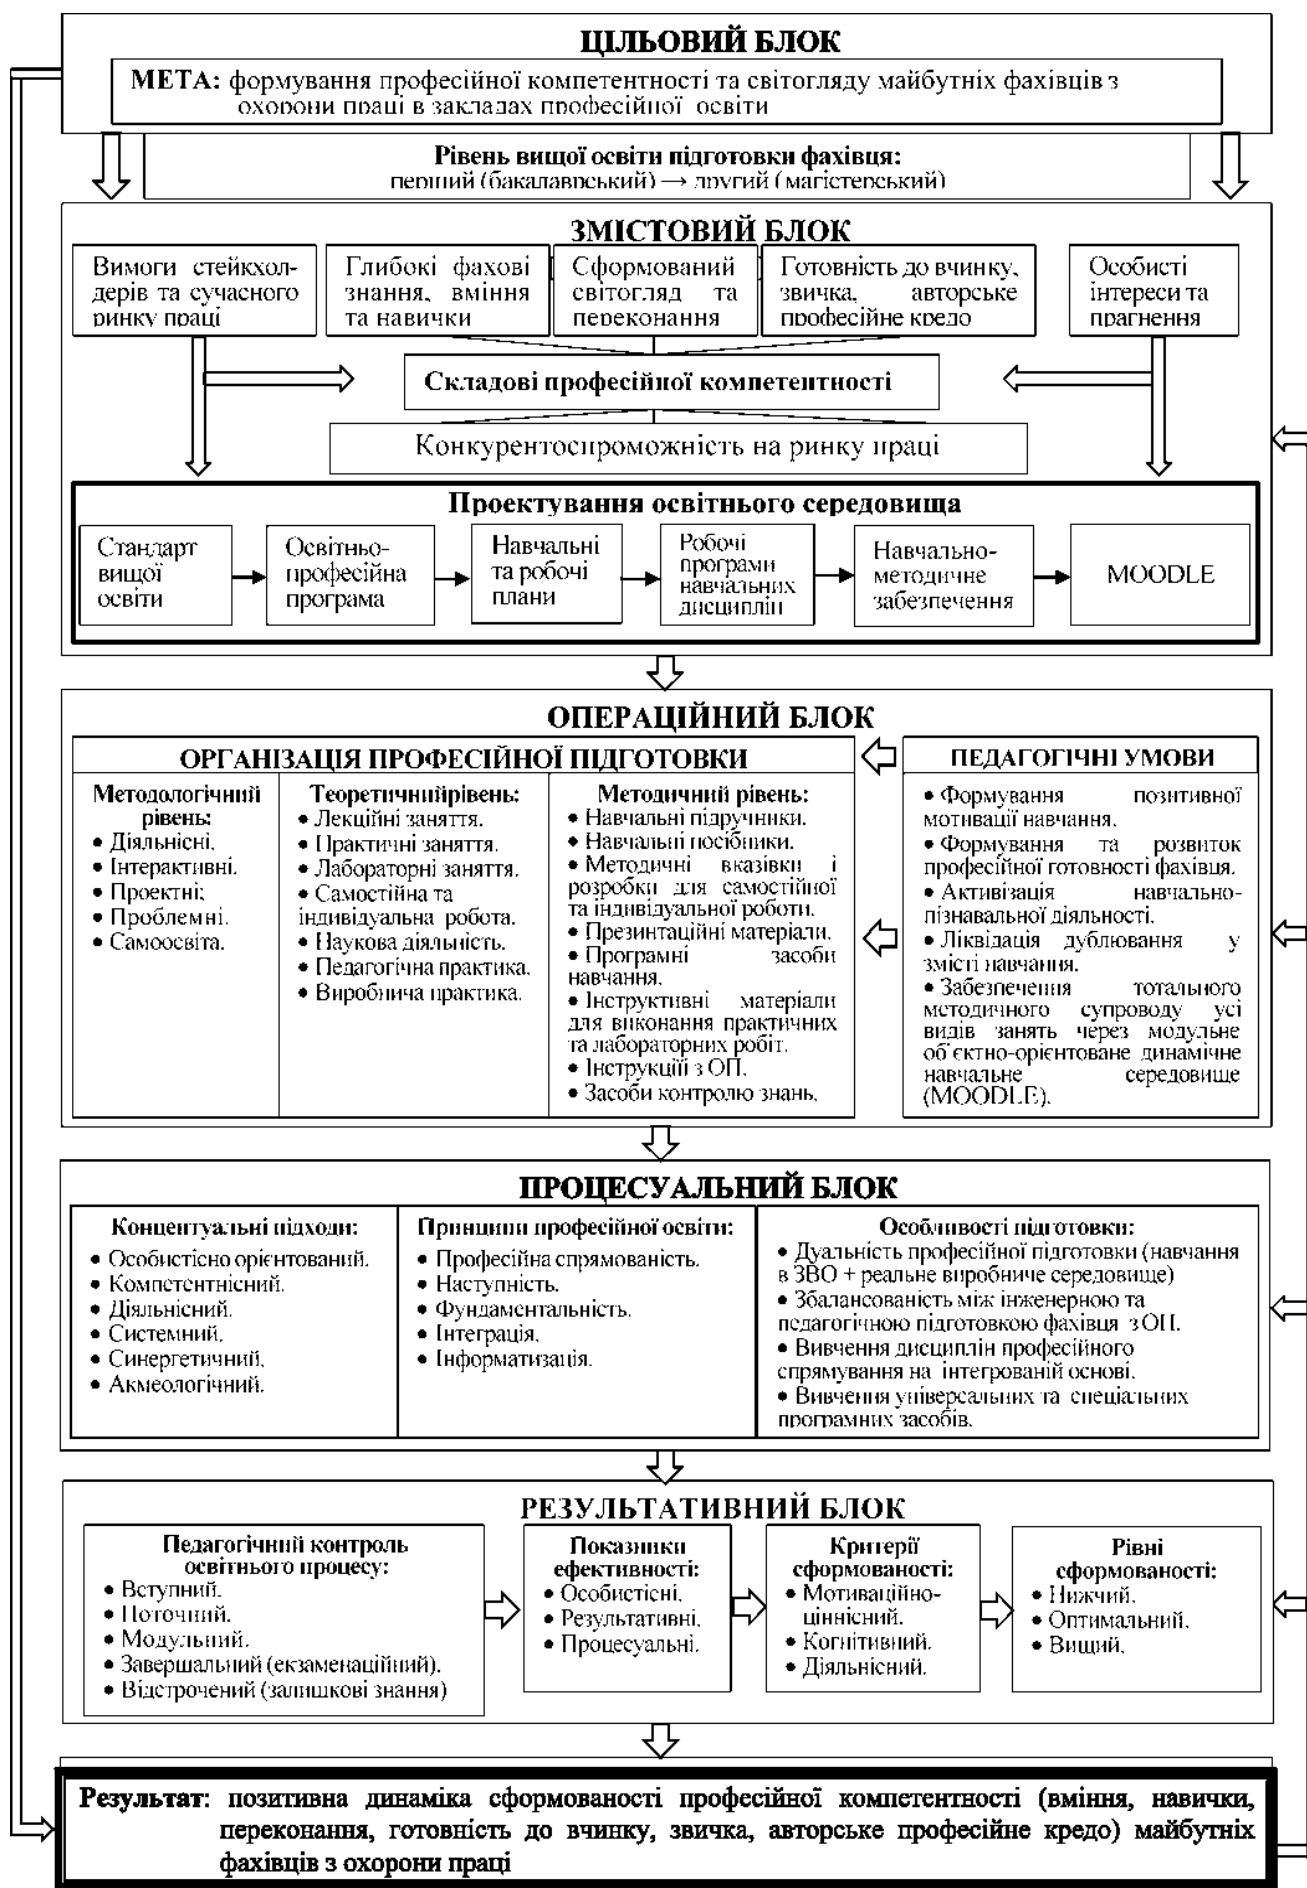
ЦІЛЬОВИЙ БЛОК

МЕТА: формування професійної компетентності та світогляду майбутніх фахівців з охорони праці в закладах професійної освіти

Рівень вищої освіти підготовки фахівця: перший (бакалаврський) → другий (магістерський)

ЗМІСТОВИЙ БЛОК

Вимоги стейкхолдерів та сучасного ринку праці

Глибокі фахові знання, вміння та навички

Сформований світогляд та переконання

Готовність до вчинку, звичка, авторське професійне кредо

Особисті інтереси та прагнення

Складові професійної компетентності

Конкурентоспроможність на ринку праці

Проектування освітнього середовища

Стандарт вищої освіти → Освітньо-професійна програма → Навчальні та робочі плани → Робочі програми навчальних дисциплін → Навчально-методичне забезпечення → MOODLE

ОПЕРАЦІЙНИЙ БЛОК

ОРГАНІЗАЦІЯ ПРОФЕСІЙНОЇ ПІДГОТОВКИ

Методологічний рівень:
• Діяльнісні.
• Інтерактивні.
• Проектні;
• Проблемні.
• Самоосвіта.

Теоретичнийрівень:
• Лекційні заняття.
• Практичні заняття.
• Лабораторні заняття.
• Самостійна та індивідуальна робота.
• Наукова діяльність.
• Педагогічна практика.
• Виробнича практика.

Методичний рівень:
• Навчальні підручники.
• Навчальні посібники.
• Методичні вказівки і розробки для самостійної та індивідуальної роботи.
• Презинтаційні матеріали.
• Програмні засоби навчання.
• Інструктивні матеріали для виконання практичних та лабораторних робіт.
• Інструкції з ОП.
• Засоби контролю знань.

ПЕДАГОГІЧНІ УМОВИ

• Формування позитивної мотивації навчання.
• Формування та розвиток професійної готовності фахівця.
• Активізація навчально-пізнавальної діяльності.
• Ліквідація дублювання у змісті навчання.
• Забезпечення тотального методичного супроводу усі видів занять через модульне об'єктно-орієнтоване динамічне навчальне середовище (MOODLE).

ПРОЦЕСУАЛЬНИЙ БЛОК

Концептуальні підходи:
• Особистісно орієнтований.
• Компетентнісний.
• Діяльнісний.
• Системний.
• Синергетичний.
• Акмеологічний.

Принципи професійної освіти:
• Професійна спрямованість.
• Наступність.
• Фундаментальність.
• Інтеграція.
• Інформатизація.

Особливості підготовки:
• Дуальність професійної підготовки (навчання в ЗВО + реальне виробниче середовище)
• Збалансованість між інженерною та педагогічною підготовкою фахівця з ОП.
• Вивчення дисциплін професійного спрямування на інтегрованій основі.
• Вивчення універсальних та спеціальних програмних засобів.

РЕЗУЛЬТАТИВНИЙ БЛОК

Педагогічний контроль освітнього процесу:
• Вступний.
• Поточний.
• Модульний.
• Завершальний (екзаменаційний).
• Відстрочений (залишкові знання)

Показники ефективності:
• Особистісні.
• Результативні.
• Процесуальні.

Критерії сформованості:
• Мотиваційно-ціннісний.
• Когнітивний.
• Діяльнісний.

Рівні сформованості:
• Нижчий.
• Оптимальний.
• Вищий.

Результат: позитивна динаміка сформованості професійної компетентності (вміння, навички, переконання, готовність до вчинку, звичка, авторське професійне кредо) майбутніх фахівців з охорони праці